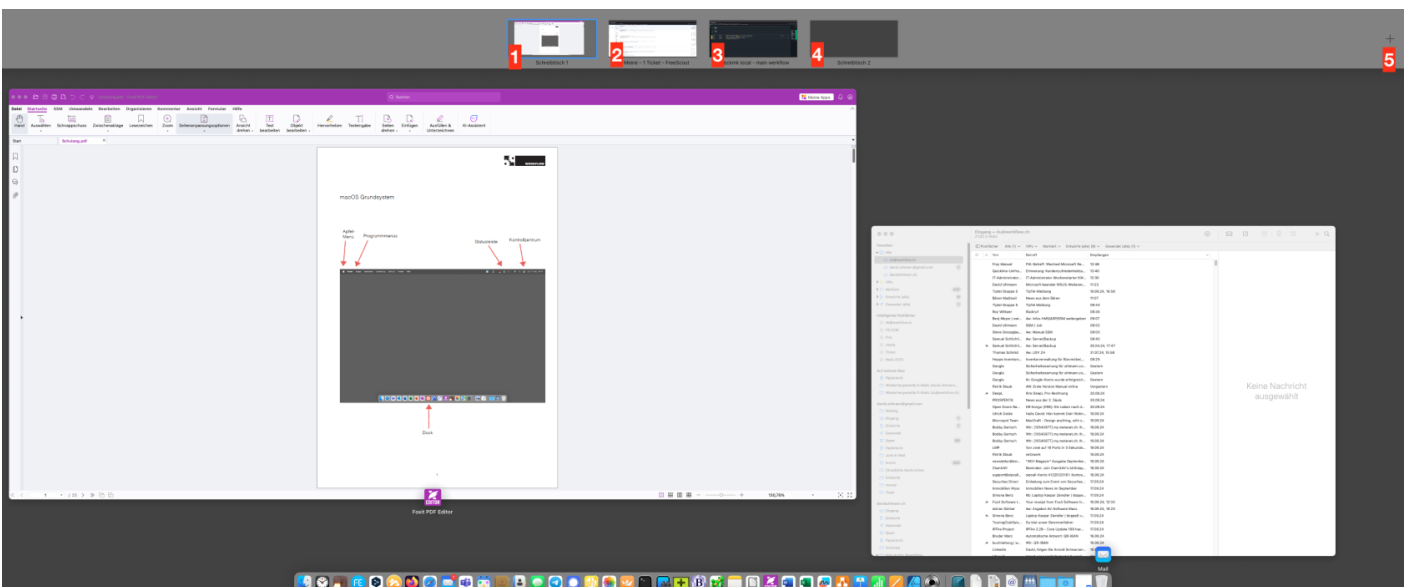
1 Schreibtisch 1
2 Meme - 1 Ticker - FreeScout
3 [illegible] local - main workflow
4 Schreibtisch 2
5
+

Datei Startseite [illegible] Umwandeln Bearbeiten Organisieren Kommentar Ansicht Formular Hilfe

Hand Auswählen Schnappschuss Zwischenablage Lesezeichen Zoom Seitenanpassungsoptionen Ansicht drehen Text bearbeiten Objekt bearbeiten Hervorheben Textmarker Seiten drehen Einfügen Ausfüllen & Unterzeichnen KI-Assistent

Start Schulung.pdf

macOS Grundsystem

Apfel-Menü
Programmmenü
Statusleiste
Kontrollzentrum
Dock

1 / 23
158,75%

Foxit PDF Editor

Keine Nachricht ausgewählt

Mail